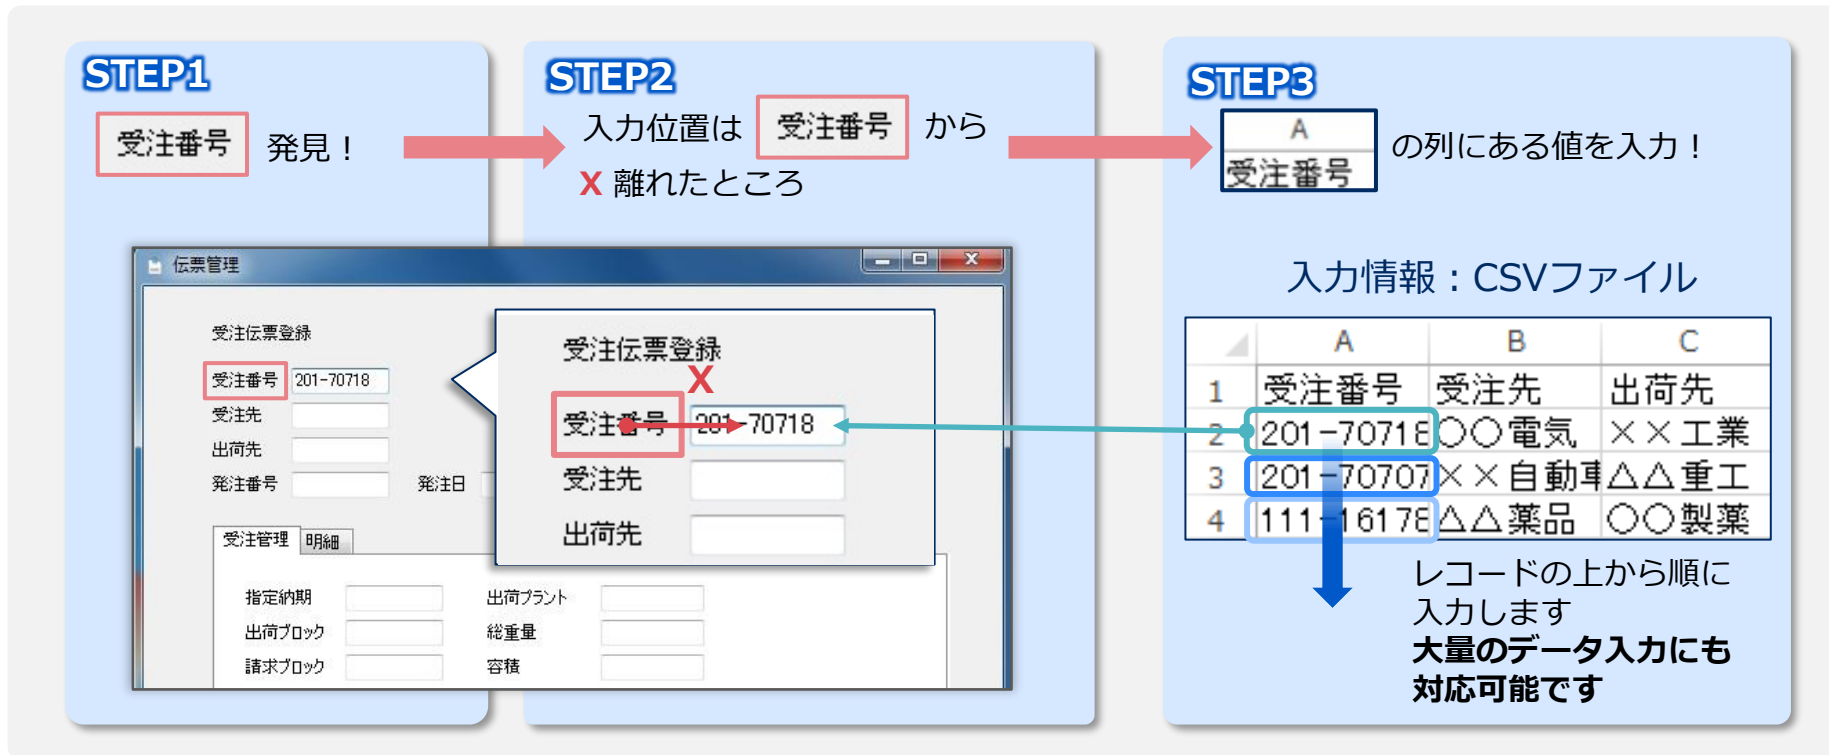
STEP1

受注番号 発見！

STEP2

入力位置は 受注番号 から

X 離れたところ

STEP3

| A |
|---|
| 受注番号 |

の列にある値を入力！

伝票管理

受注伝票登録

受注番号 201-70718

受注先

出荷先

発注番号

発注日

受注管理 明細

指定納期

出荷ブロック

請求ブロック

出荷プラント

総重量

容積

受注伝票登録

X

受注番号 201-70718

受注先

出荷先

入力情報：CSVファイル

| | A | B | C |
|---|---|---|---|
| 1 | 受注番号 | 受注先 | 出荷先 |
| 2 | 201-7071E | ○○電気 | ××工業 |
| 3 | 201-70707 | ××自動車 | △△重工 |
| 4 | 111-1617E | △△薬品 | ○○製薬 |

レコードの上から順に入力します

大量のデータ入力にも対応可能です